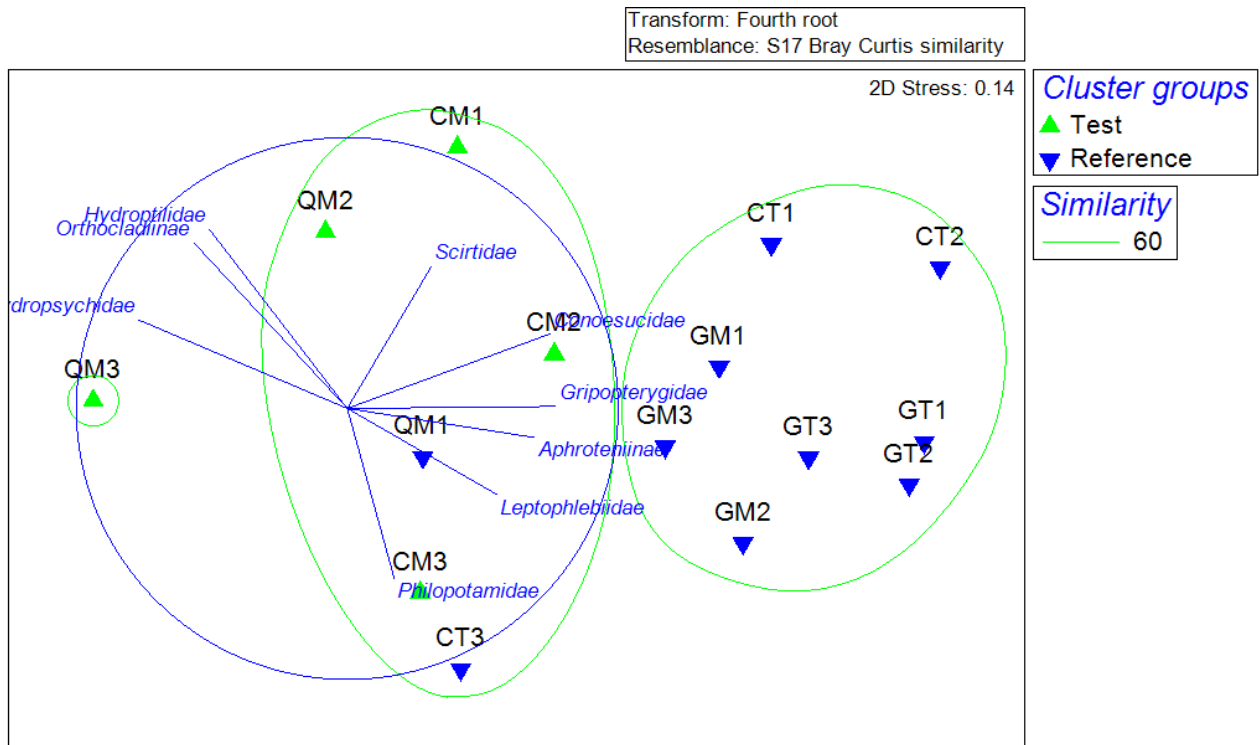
Transform: Fourth root
Resemblance: S17 Bray Curtis similarity

2D Stress: 0.14

Cluster groups
Test
Reference

Similarity
60

CM1
QM2
Hydroptilidae
Orthocladiinae
Scirtidae
ydropsychidae
CM2
Conoesucidae
QM3
GM1
Gripopterygidae
GM3
QM1
Aphroteniinae
Leptophlebiidae
CT1
CT2
GT3
GT1
GT2
GM2
CM3
Philopotamidae
CT3